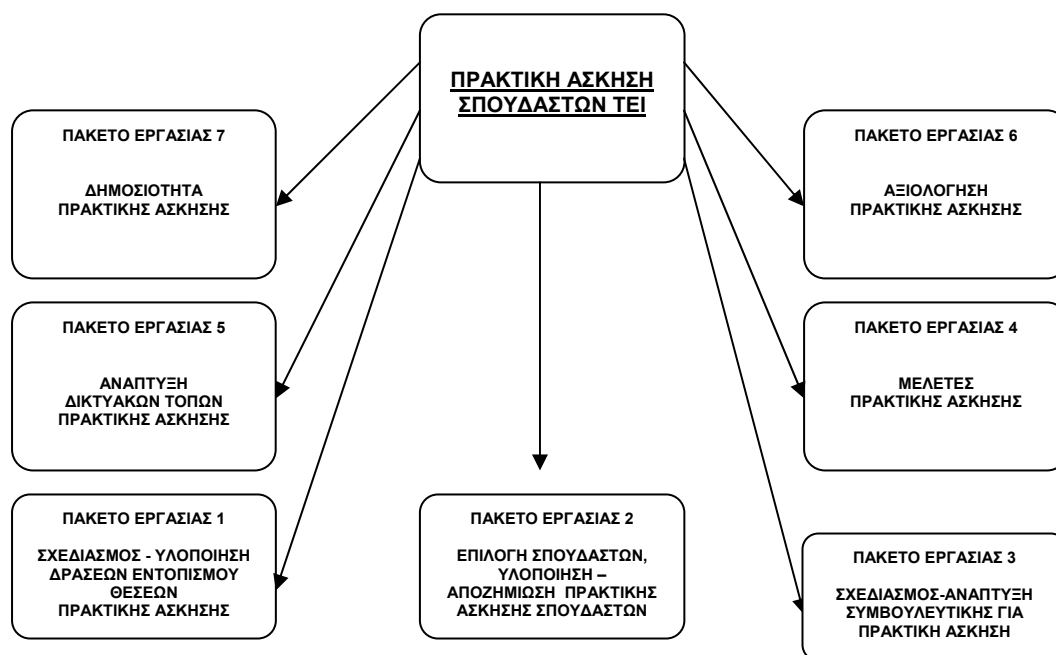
ΠΡΑΚΤΙΚΗ ΑΣΚΗΣΗ ΣΠΟΥΔΑΣΤΩΝ ΤΕΙ

ΠΑΚΕΤΟ ΕΡΓΑΣΙΑΣ 7

ΔΗΜΟΣΙΟΤΗΤΑ ΠΡΑΚΤΙΚΗΣ ΑΣΚΗΣΗΣ

ΠΑΚΕΤΟ ΕΡΓΑΣΙΑΣ 6

ΑΞΙΟΛΟΓΗΣΗ ΠΡΑΚΤΙΚΗΣ ΑΣΚΗΣΗΣ

ΠΑΚΕΤΟ ΕΡΓΑΣΙΑΣ 5

ΑΝΑΠΤΥΞΗ ΔΙΚΤΥΑΚΩΝ ΤΟΠΩΝ ΠΡΑΚΤΙΚΗΣ ΑΣΚΗΣΗΣ

ΠΑΚΕΤΟ ΕΡΓΑΣΙΑΣ 4

ΜΕΛΕΤΕΣ ΠΡΑΚΤΙΚΗΣ ΑΣΚΗΣΗΣ

ΠΑΚΕΤΟ ΕΡΓΑΣΙΑΣ 1

ΣΧΕΔΙΑΣΜΟΣ - ΥΛΟΠΟΙΗΣΗ ΔΡΑΣΕΩΝ ΕΝΤΟΠΙΣΜΟΥ ΘΕΣΕΩΝ ΠΡΑΚΤΙΚΗΣ ΑΣΚΗΣΗΣ

ΠΑΚΕΤΟ ΕΡΓΑΣΙΑΣ 2

ΕΠΙΛΟΓΗ ΣΠΟΥΔΑΣΤΩΝ, ΥΛΟΠΟΙΗΣΗ – ΑΠΟΖΗΜΙΩΣΗ ΠΡΑΚΤΙΚΗΣ ΑΣΚΗΣΗΣ ΣΠΟΥΔΑΣΤΩΝ

ΠΑΚΕΤΟ ΕΡΓΑΣΙΑΣ 3

ΣΧΕΔΙΑΣΜΟΣ-ΑΝΑΠΤΥΞΗ ΣΥΜΒΟΥΛΕΥΤΙΚΗΣ ΓΙΑ ΠΡΑΚΤΙΚΗ ΑΣΚΗΣΗ